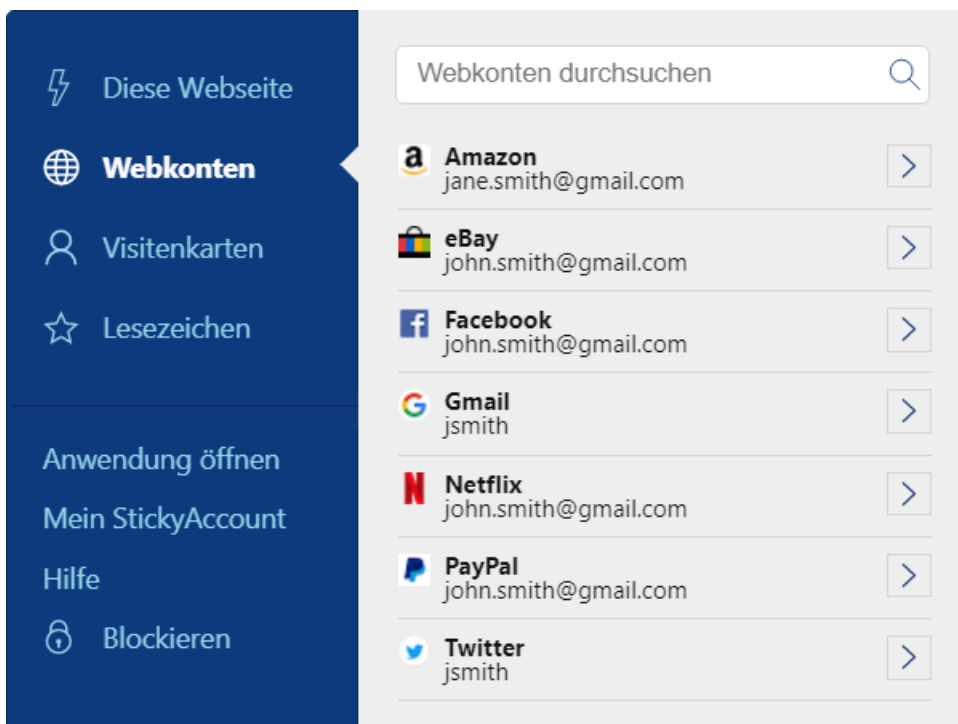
Diese Webseite
Webkonten
Visitenkarten
Lesezeichen

Anwendung öffnen
Mein StickyAccount
Hilfe
Blockieren

Webkonten durchsuchen

Amazon
jane.smith@gmail.com

eBay
john.smith@gmail.com

Facebook
john.smith@gmail.com

Gmail
jsmith

Netflix
john.smith@gmail.com

PayPal
john.smith@gmail.com

Twitter
jsmith